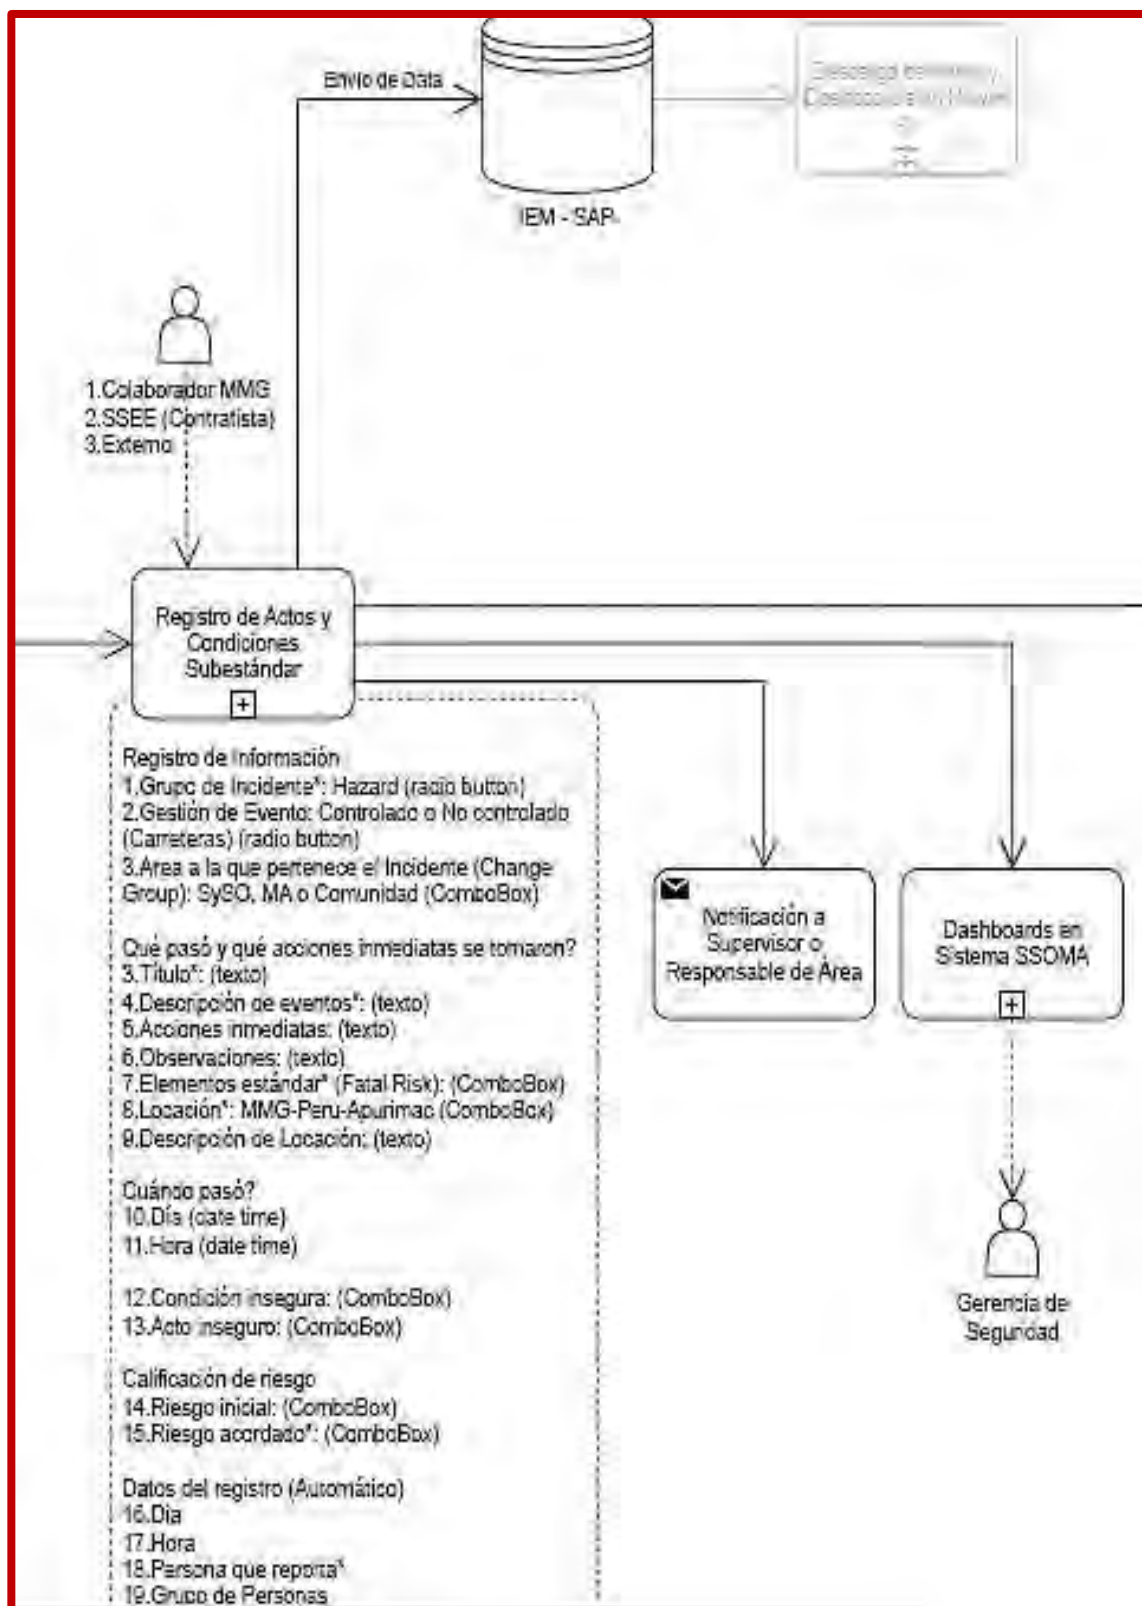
Envío de Data

IEM - SAP

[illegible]

1.Colaborador MMG
2.SSEE (Contratista)
3.Externo

Registro de Actos y Condiciones Subestándar

Registro de Información
1.Grupo de Incidente*: Hazard (radio button)
2.Gestión de Evento: Controlado o No controlado (Carreteras) (radio button)
3.Area a la que pertenece el Incidente (Change Group): SySO, MA o Comunidad (ComboBox)

Qué pasó y qué acciones inmediatas se tomaron?
3.Título*: (texto)
4.Descripción de eventos*: (texto)
5.Acciones inmediatas: (texto)
6.Observaciones: (texto)
7.Elementos estándar* (Fatal Risk): (ComboBox)
8.Locación*: MMG-Peru-Apurimac (ComboBox)
9.Descripción de Locación: (texto)

Cuándo pasó?
10.Día (date time)
11.Hora (date time)

12.Condición insegura: (ComboBox)
13.Acto inseguro: (ComboBox)

Calificación de riesgo
14.Riesgo inicial: (ComboBox)
15.Riesgo acordado*: (ComboBox)

Datos del registro (Automático)
16.Dia
17.Hora
18.Persona que reporta*
19.Grupo de Personas

Notificación a Supervisor o Responsable de Área

Dashboards en Sistema SSOMA

Gerencia de Seguridad